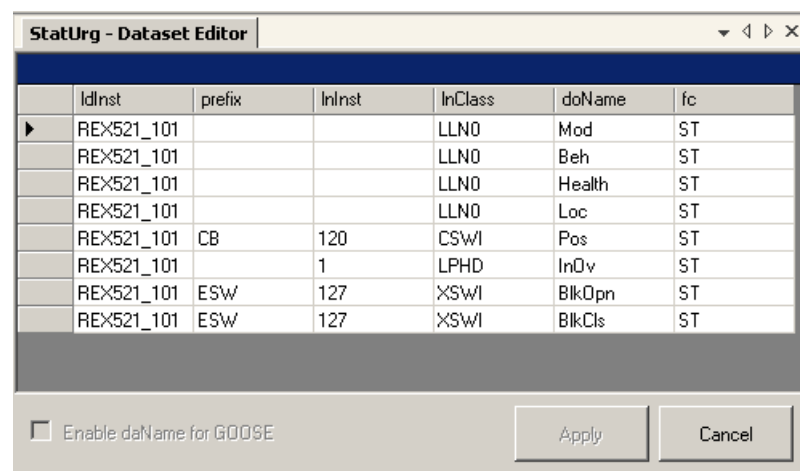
StatUrg - Dataset Editor

| | ldInst | prefix | lnInst | lnClass | doName | fc |
|---|---|---|---|---|---|---|
| ▶ | REX521_101 | | | LLN0 | Mod | ST |
| | REX521_101 | | | LLN0 | Beh | ST |
| | REX521_101 | | | LLN0 | Health | ST |
| | REX521_101 | | | LLN0 | Loc | ST |
| | REX521_101 | CB | 120 | CSWI | Pos | ST |
| | REX521_101 | | 1 | LPHD | InOv | ST |
| | REX521_101 | ESW | 127 | XSWI | BlkOpn | ST |
| | REX521_101 | ESW | 127 | XSWI | BlkCls | ST |

Enable daName for GOOSE

Apply

Cancel